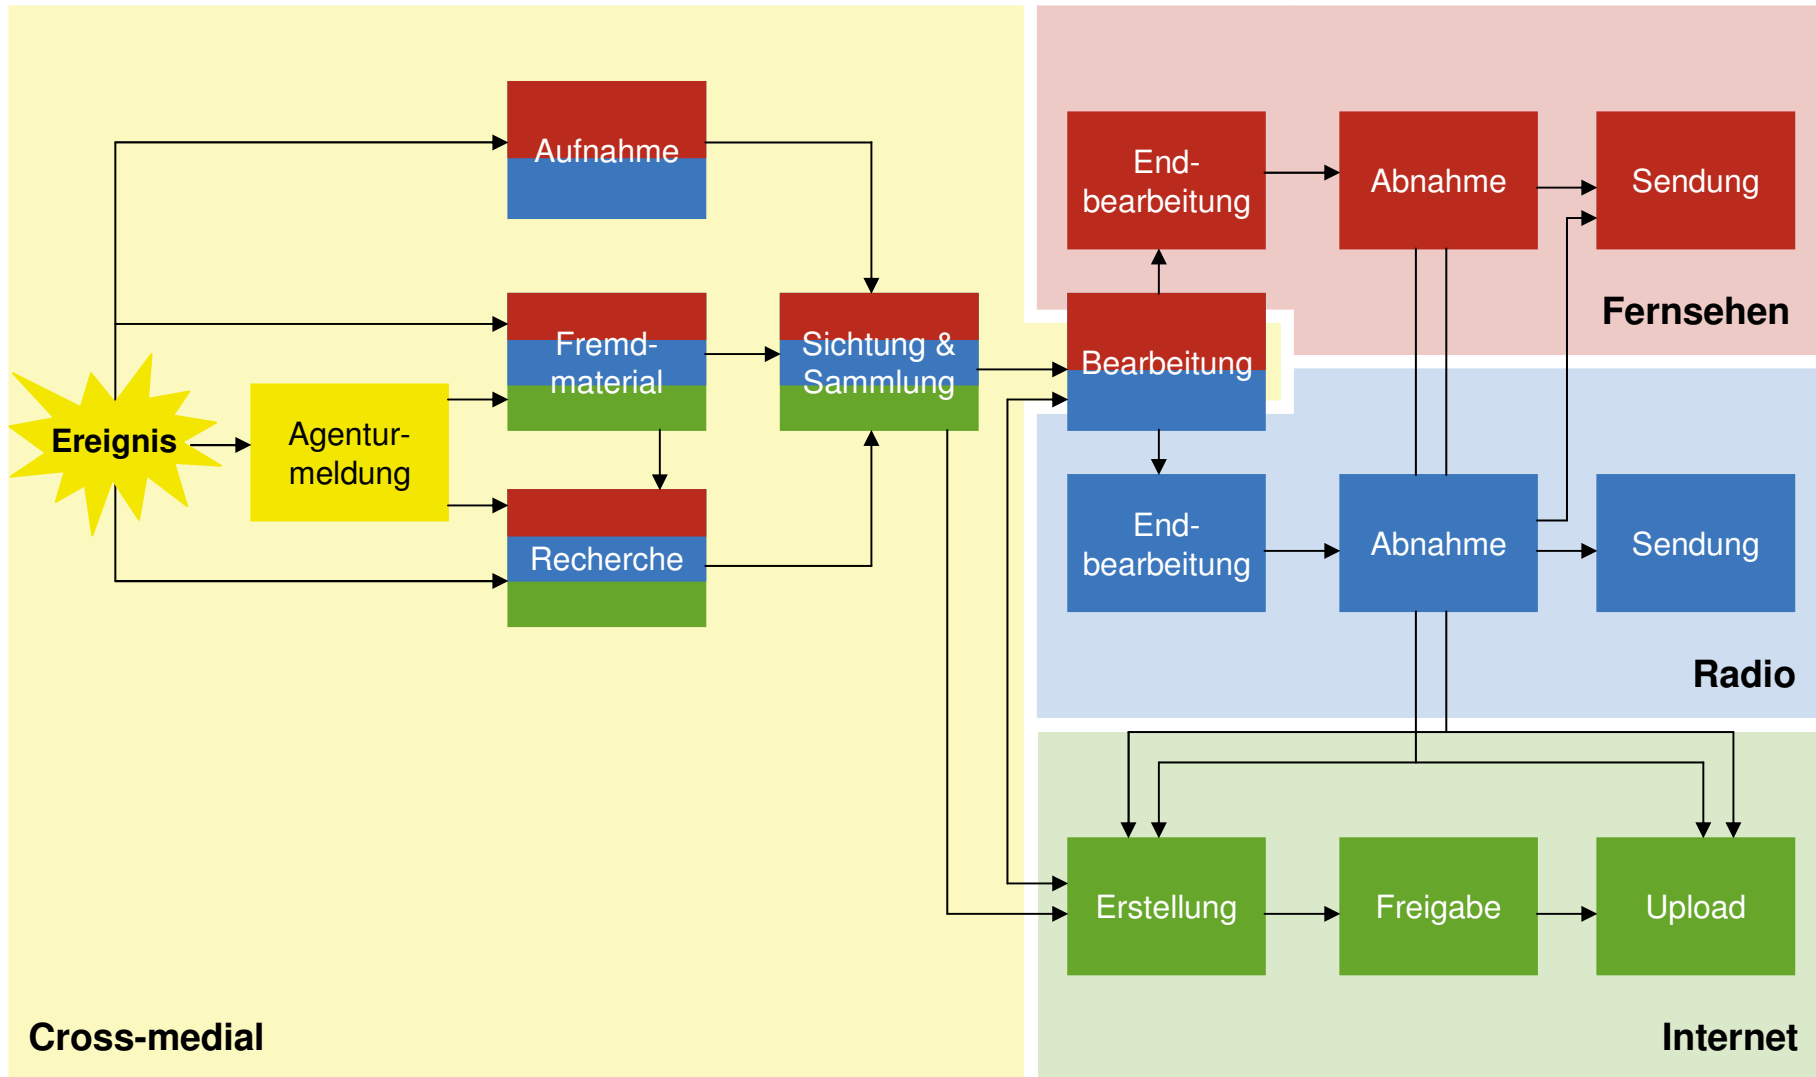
Aufnahme

Fremdmaterial

Sichtung & Sammlung

Ereignis

Agenturmeldung

Recherche

End-bearbeitung

Abnahme

Sendung

Fernsehen

Bearbeitung

End-bearbeitung

Abnahme

Sendung

Radio

Erstellung

Freigabe

Upload

Cross-medial

Internet